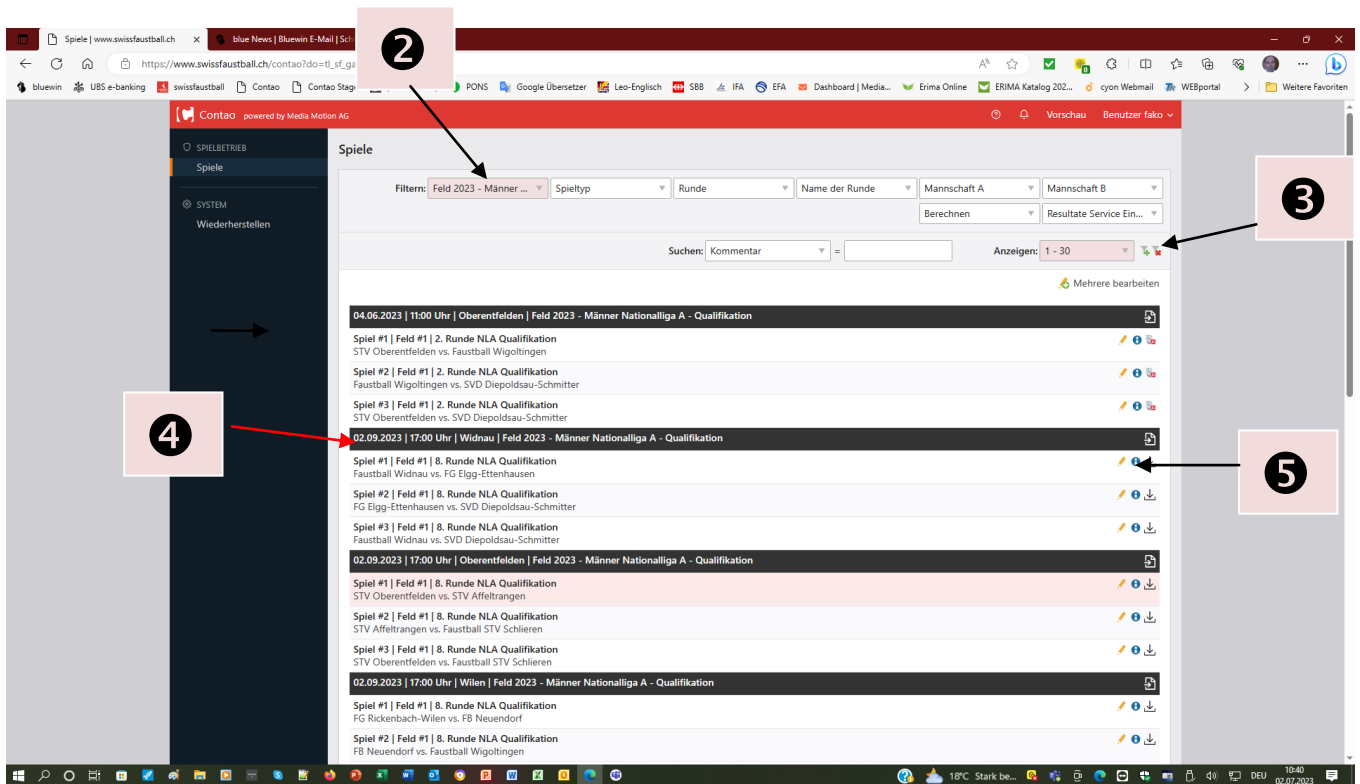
Spiele | www.swissfaustball.ch
blue News | Bluewin E-Mail | Sch
https://www.swissfaustball.ch/contao?do=tl_sf_ga
bluewin UBS e-banking swissfaustball Contao Contao Stag PONS Google Übersetzer Leo-Englisch SBB IFA EFA Dashboard | Media... Erima Online ERIMA Katalog 202... cyon Webmail WEBportal Weitere Favoriten

Contao powered by Media Motion AG
Vorschau Benutzer fako

SPIELBETRIEB
Spiele
SYSTEM
Wiederherstellen

Spiele

❷ ❸ ❹ ❺

Filtern: Feld 2023 - Männer ... Spieltyp Runde Name der Runde Mannschaft A Mannschaft B
Berechnen Resultate Service Ein...

Suchen: Kommentar = Anzeigen: 1 - 30

Mehrere bearbeiten

04.06.2023 | 11:00 Uhr | Oberentfelden | Feld 2023 - Männer Nationalliga A - Qualifikation
Spiel #1 | Feld #1 | 2. Runde NLA Qualifikation
STV Oberentfelden vs. Faustball Wigoltingen
Spiel #2 | Feld #1 | 2. Runde NLA Qualifikation
Faustball Wigoltingen vs. SVD Diepoldsau-Schmitter
Spiel #3 | Feld #1 | 2. Runde NLA Qualifikation
STV Oberentfelden vs. SVD Diepoldsau-Schmitter

02.09.2023 | 17:00 Uhr | Widnau | Feld 2023 - Männer Nationalliga A - Qualifikation
Spiel #1 | Feld #1 | 8. Runde NLA Qualifikation
Faustball Widnau vs. FG Elgg-Ettenhausen
Spiel #2 | Feld #1 | 8. Runde NLA Qualifikation
FG Elgg-Ettenhausen vs. SVD Diepoldsau-Schmitter
Spiel #3 | Feld #1 | 8. Runde NLA Qualifikation
Faustball Widnau vs. SVD Diepoldsau-Schmitter

02.09.2023 | 17:00 Uhr | Oberentfelden | Feld 2023 - Männer Nationalliga A - Qualifikation
Spiel #1 | Feld #1 | 8. Runde NLA Qualifikation
STV Oberentfelden vs. STV Affeltrangen
Spiel #2 | Feld #1 | 8. Runde NLA Qualifikation
STV Affeltrangen vs. Faustball STV Schlieren
Spiel #3 | Feld #1 | 8. Runde NLA Qualifikation
STV Oberentfelden vs. Faustball STV Schlieren

02.09.2023 | 17:00 Uhr | Wilen | Feld 2023 - Männer Nationalliga A - Qualifikation
Spiel #1 | Feld #1 | 8. Runde NLA Qualifikation
FG Rickenbach-Wilen vs. FB Neuendorf
Spiel #2 | Feld #1 | 8. Runde NLA Qualifikation
FB Neuendorf vs. Faustball Wigoltingen

18°C Stark be... DEU 10:40 02.07.2023